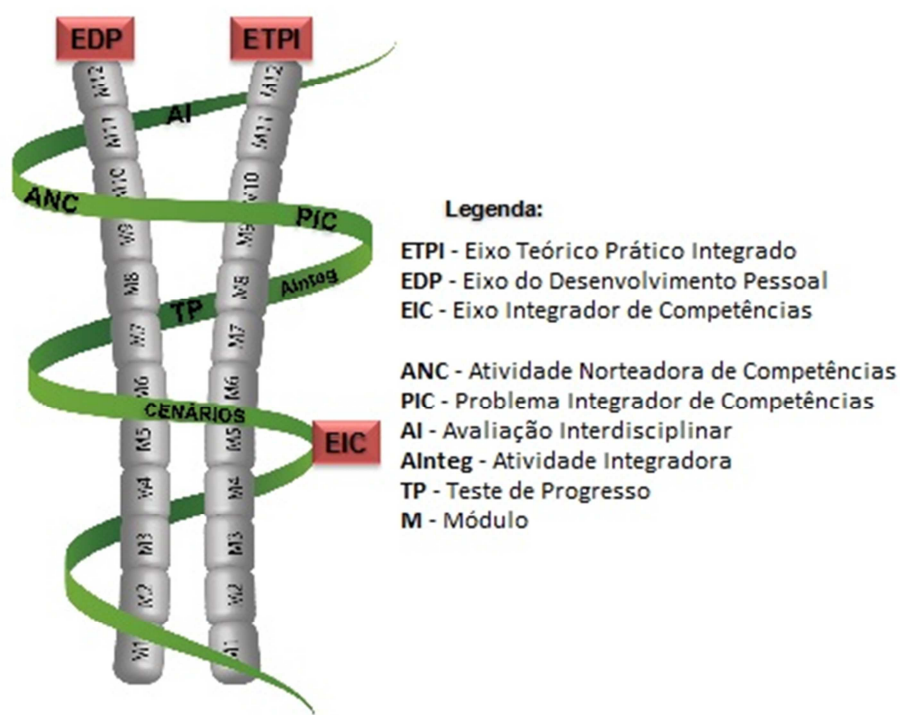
EDP

ETPI

M12

M12

AI

M11

M11

ANC

M10

M10

PIC

M9

M9

M8

M8

AInteg

TP

M7

M7

M6

M6

CENÁRIOS

EIC

M5

M5

M4

M4

M3

M3

M2

M2

M1

M1

Legenda:

ETPI - Eixo Teórico Prático Integrado
EDP - Eixo do Desenvolvimento Pessoal
EIC - Eixo Integrador de Competências

ANC - Atividade Norteadora de Competências
PIC - Problema Integrador de Competências
AI - Avaliação Interdisciplinar
AInteg - Atividade Integradora
TP - Teste de Progresso
M - Módulo